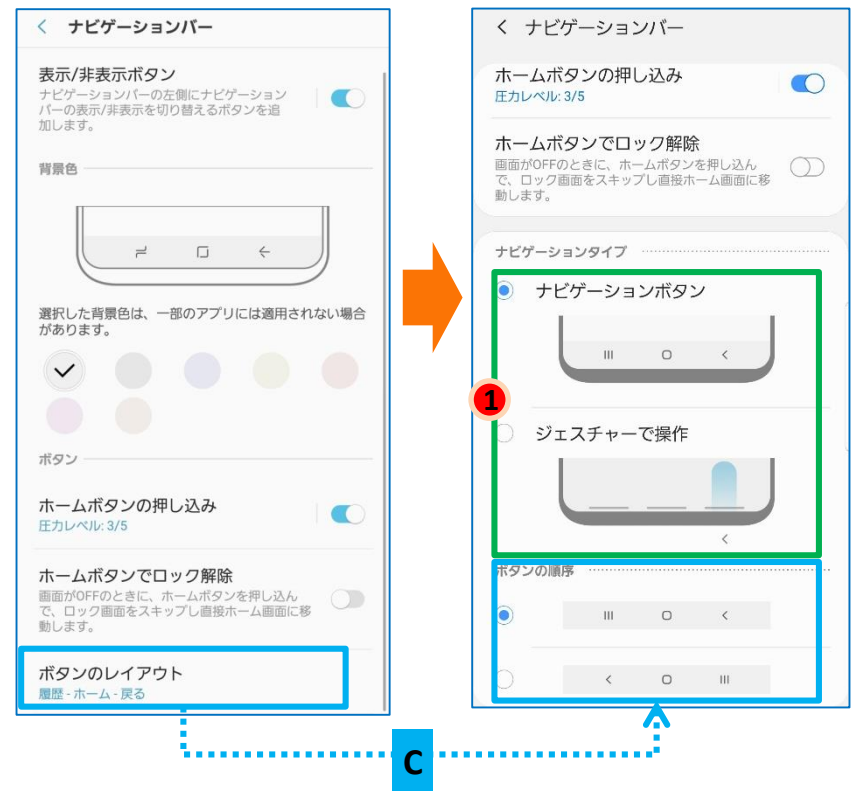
< ナビゲーションバー

表示/非表示ボタン
ナビゲーションバーの左側にナビゲーションバーの表示/非表示を切り替えるボタンを追加します。

背景色

選択した背景色は、一部のアプリには適用されない場合があります。

ボタン

ホームボタンの押し込み
圧力レベル: 3/5

ホームボタンでロック解除
画面がOFFのときに、ホームボタンを押し込んで、ロック画面をスキップし直接ホーム画面に移動します。

ボタンのレイアウト
履歴 - ホーム - 戻る

< ナビゲーションバー

ホームボタンの押し込み
圧力レベル: 3/5

ホームボタンでロック解除
画面がOFFのときに、ホームボタンを押し込んで、ロック画面をスキップし直接ホーム画面に移動します。

ナビゲーションタイプ

ナビゲーションボタン

1

ジェスチャーで操作

ボタンの順序

C